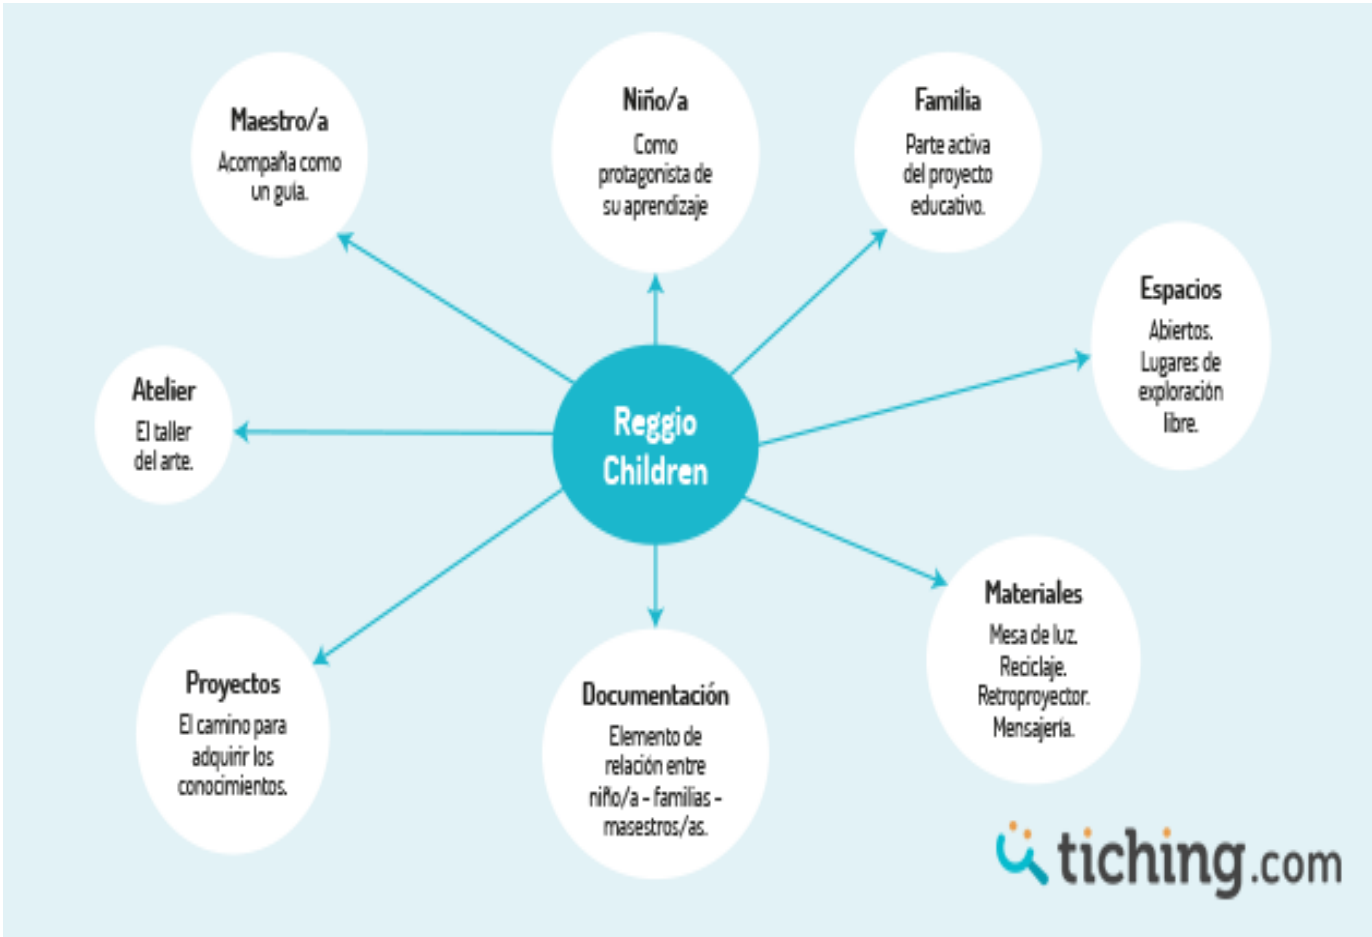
Reggio Children

Maestro/a
Acompaña como un guía.

Niño/a
Como protagonista de su aprendizaje

Familia
Parte activa del proyecto educativo.

Espacios
Abiertos. Lugares de exploración libre.

Atelier
El taller del arte.

Materiales
Mesa de luz. Reciclaje. Retroproyector. Mensajería.

Proyectos
El camino para adquirir los conocimientos.

Documentación
Elemento de relación entre niño/a - familias - masestros/as.

tiching.com